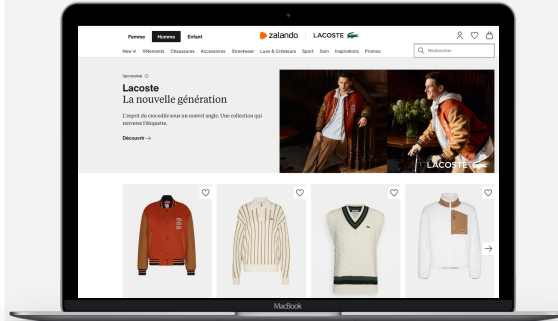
Femme Homme Enfant

zalando | LACOSTE

New in Vêtements Chaussures Accessoires Streetwear Luxe & Créateurs Sport Soin Inspirations Promos

Rechercher

Sponsorisé

Lacoste
La nouvelle génération

L'esprit du crocodile sous un nouvel angle. Une collection qui renverse l'étiquette.

Découvrir →

LACOSTE

MacBook